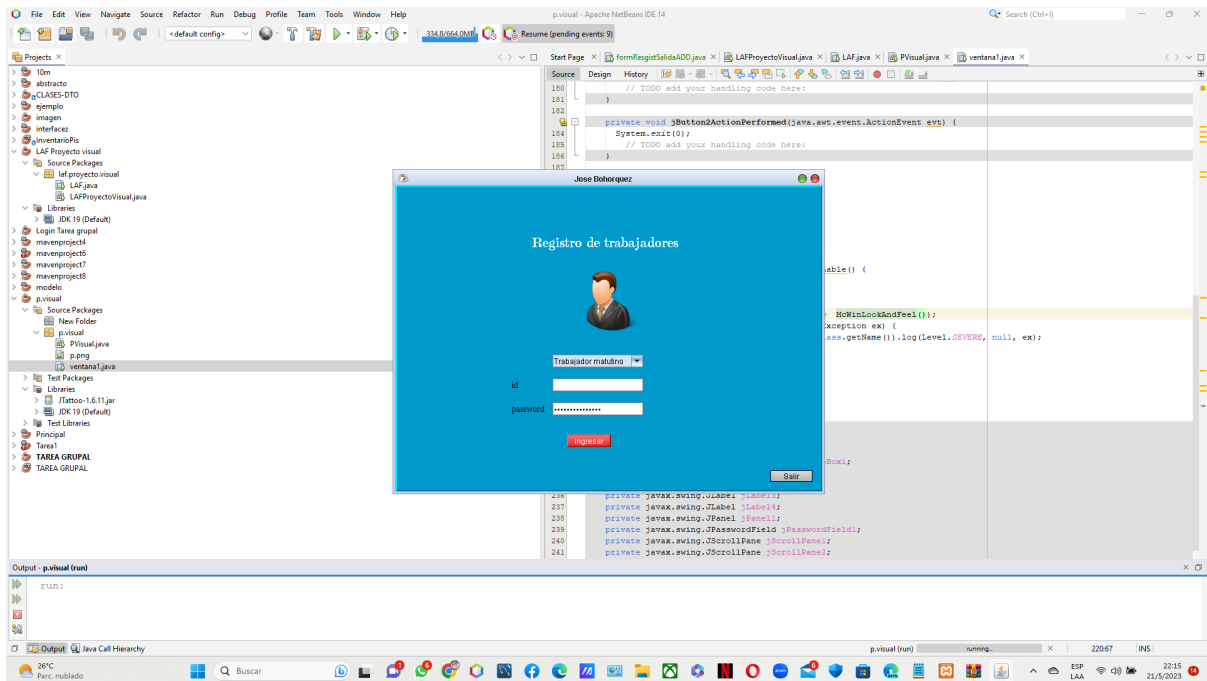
File Edit View Navigate Source Refactor Run Debug Profile Team Tools Window Help

p.visual - Apache NetBeans IDE 14

Search (Ctrl+I)

<default config>

334,8/664,0MB

Resume (pending events: 9)

Projects ×

10m
abstracto
CLASES-DTO
ejemplo
imagen
interfacez
InventarioPis
LAF Proyecto visual
Source Packages
laf.proyecto.visual
LAF.java
LAFProyectoVisual.java
Libraries
JDK 19 (Default)
Login Tarea grupal
mavenproject4
mavenproject6
mavenproject7
mavenproject8
modelo
p.visual
Source Packages
New Folder
p.visual
PVisual.java
p.png
ventana1.java
Test Packages
Libraries
JTattoo-1.6.11.jar
JDK 19 (Default)
Test Libraries
Principal
Tarea1
TAREA GRUPAL
TAREA GRUPAL

Start Page × formResgistSalidaADD.java × LAFProyectoVisual.java × LAF.java × PVisual.java × ventana1.java ×

Source Design History

180 // TODO add your handling code here:
181 }
182
183 private void jButton2ActionPerformed(java.awt.event.ActionEvent evt) {
184 System.exit(0);
185 // TODO add your handling code here:
186 }
187

able() {

McWinLookAndFeel());
xception ex) {
ass.getName()).log(Level.SEVERE, null, ex);

Box1;

236 private javax.swing.JLabel jLabel3;
237 private javax.swing.JLabel jLabel4;
238 private javax.swing.JPanel jPanel1;
239 private javax.swing.JPasswordField jPasswordField1;
240 private javax.swing.JScrollPane jScrollPane1;
241 private javax.swing.JScrollPane jScrollPane2;

Jose Bohorquez

Registro de trabajadores

Trabajador matutino

id

password ••••••••••••••••

Ingresar

Salir

Output - p.visual (run)

run:

Output Java Call Hierarchy

p.visual (run) running... 220:67 INS

26°C
Parc. nublado

Buscar

ESP LAA 22:15 21/5/2023